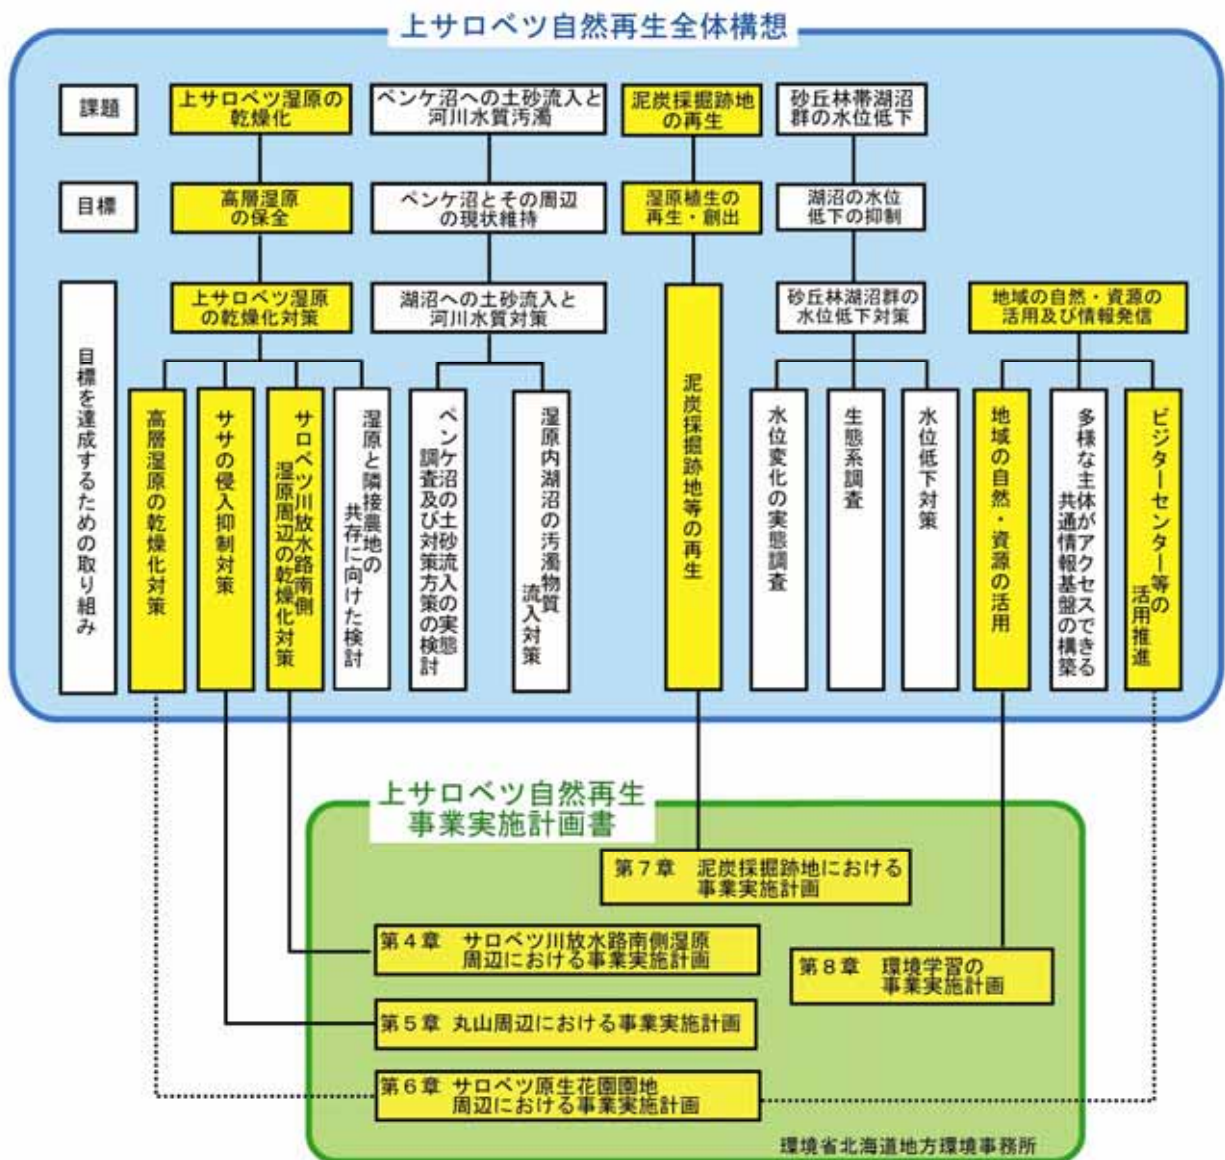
上サロベツ自然再生全体構想

課題

上サロベツ湿原の乾燥化

ペンケ沼への土砂流入と河川水質汚濁

泥炭採掘跡地の再生

砂丘林帯湖沼群の水位低下

目標

高層湿原の保全

ペンケ沼とその周辺の現状維持

湿原植生の再生・創出

湖沼の水位低下の抑制

目標を達成するための取り組み

上サロベツ湿原の乾燥化対策

湖沼への土砂流入と河川水質対策

泥炭採掘跡地等の再生

砂丘林湖沼群の水位低下対策

地域の自然・資源の活用及び情報発信

高層湿原の乾燥化対策

ササの侵入抑制対策

サロベツ川放水路南側湿原周辺の乾燥化対策

湿原と隣接農地の共存に向けた検討

ペンケ沼の土砂流入の実態調査及び対策方策の検討

湿原内湖沼の汚濁物質流入対策

水位変化の実態調査

生態系調査

水位低下対策

地域の自然・資源の活用

多様な主体がアクセスできる共通情報基盤の構築

ビジターセンター等の活用推進

上サロベツ自然再生事業実施計画書

第７章　泥炭採掘跡地における事業実施計画

第４章　サロベツ川放水路南側湿原周辺における事業実施計画

第８章　環境学習の事業実施計画

第５章　丸山周辺における事業実施計画

第６章　サロベツ原生花園園地周辺における事業実施計画

環境省北海道地方環境事務所